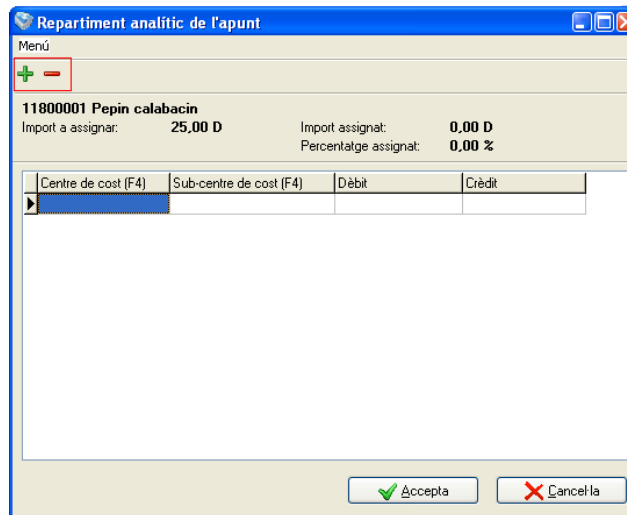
Repartiment analític de l'apunt

Menú

+ −

11800001 Pepin calabacin

Import a assignar: 25,00 D

Import assignat: 0,00 D

Percentatge assignat: 0,00 %

| Centre de cost (F4) | Sub-centre de cost (F4) | Dèbit | Crèdit |
|---|---|---|---|
| | | | |

Accepta

Cancel·la